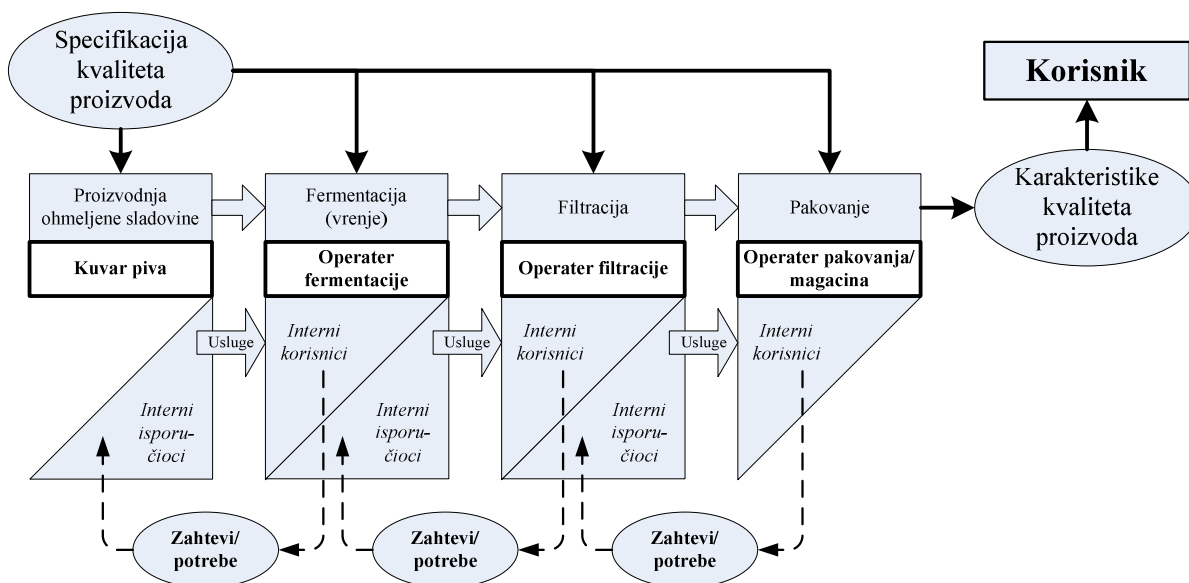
Specifikacija kvaliteta proizvoda

Korisnik

Proizvodnja ohmeljene sladovine

Kuvar piva

Fermentacija (vrenje)

Operater fermentacije

Filtracija

Operater filtracije

Pakovanje

Operater pakovanja/ magacina

Karakteristike kvaliteta proizvoda

Usluge

Usluge

Usluge

Interni korisnici

Interni korisnici

Interni korisnici

Interni isporučioci

Interni isporučioci

Interni isporučioci

Zahtevi/ potrebe

Zahtevi/ potrebe

Zahtevi/ potrebe